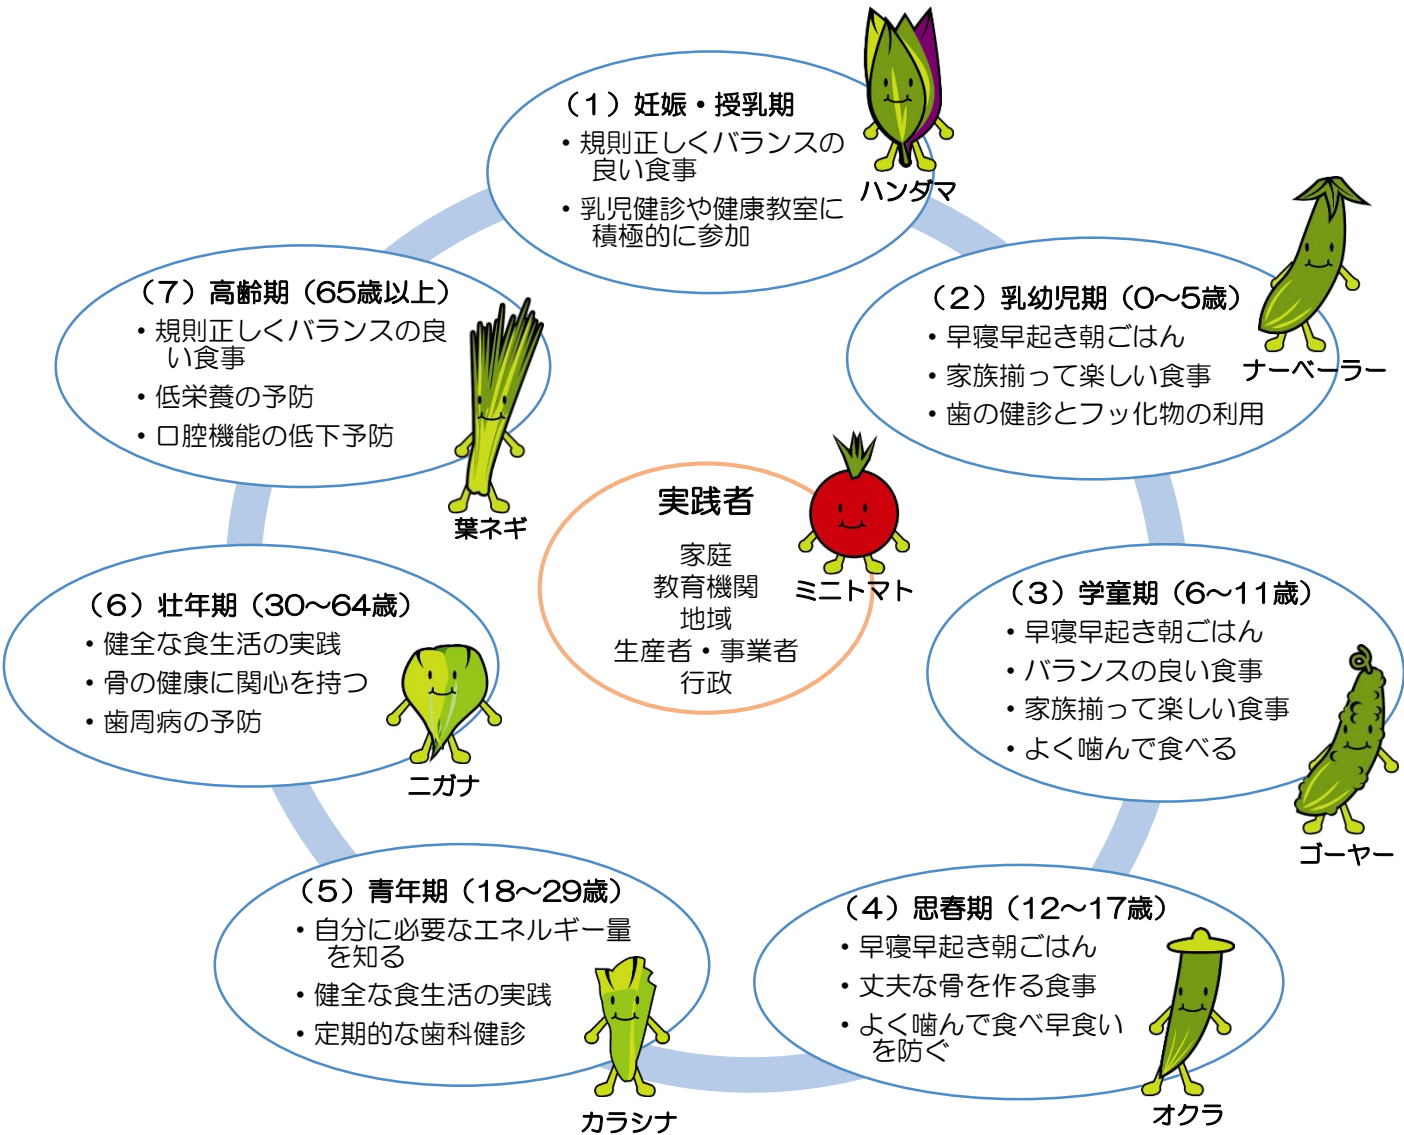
（1）妊娠・授乳期
・規則正しくバランスの良い食事
・乳児健診や健康教室に積極的に参加

ハンダマ

（2）乳幼児期（0～5歳）
・早寝早起き朝ごはん
・家族揃って楽しい食事
・歯の健診とフッ化物の利用

ナーベーラー

（3）学童期（6～11歳）
・早寝早起き朝ごはん
・バランスの良い食事
・家族揃って楽しい食事
・よく噛んで食べる

ゴーヤー

（4）思春期（12～17歳）
・早寝早起き朝ごはん
・丈夫な骨を作る食事
・よく噛んで食べ早食いを防ぐ

オクラ

（5）青年期（18～29歳）
・自分に必要なエネルギー量を知る
・健全な食生活の実践
・定期的な歯科健診

カラシナ

（6）壮年期（30～64歳）
・健全な食生活の実践
・骨の健康に関心を持つ
・歯周病の予防

ニガナ

（7）高齢期（65歳以上）
・規則正しくバランスの良い食事
・低栄養の予防
・口腔機能の低下予防

葉ネギ

実践者
家庭
教育機関
地域
生産者・事業者
行政

ミニトマト